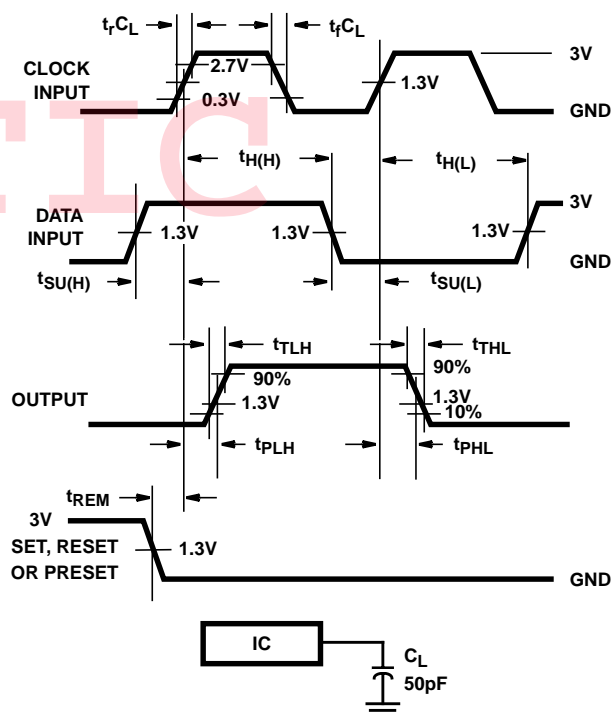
$t_rC_L$
$t_fC_L$
CLOCK INPUT
2.7V
0.3V
1.3V
3V
GND
$t_{H(H)}$
$t_{H(L)}$
DATA INPUT
1.3V
1.3V
1.3V
3V
GND
$t_{SU(H)}$
$t_{SU(L)}$
$t_{TLH}$
$t_{THL}$
90%
90%
OUTPUT
1.3V
1.3V
10%
$t_{PLH}$
$t_{PHL}$
$t_{REM}$
3V
SET, RESET OR PRESET
1.3V
GND
IC
$C_L$
50pF